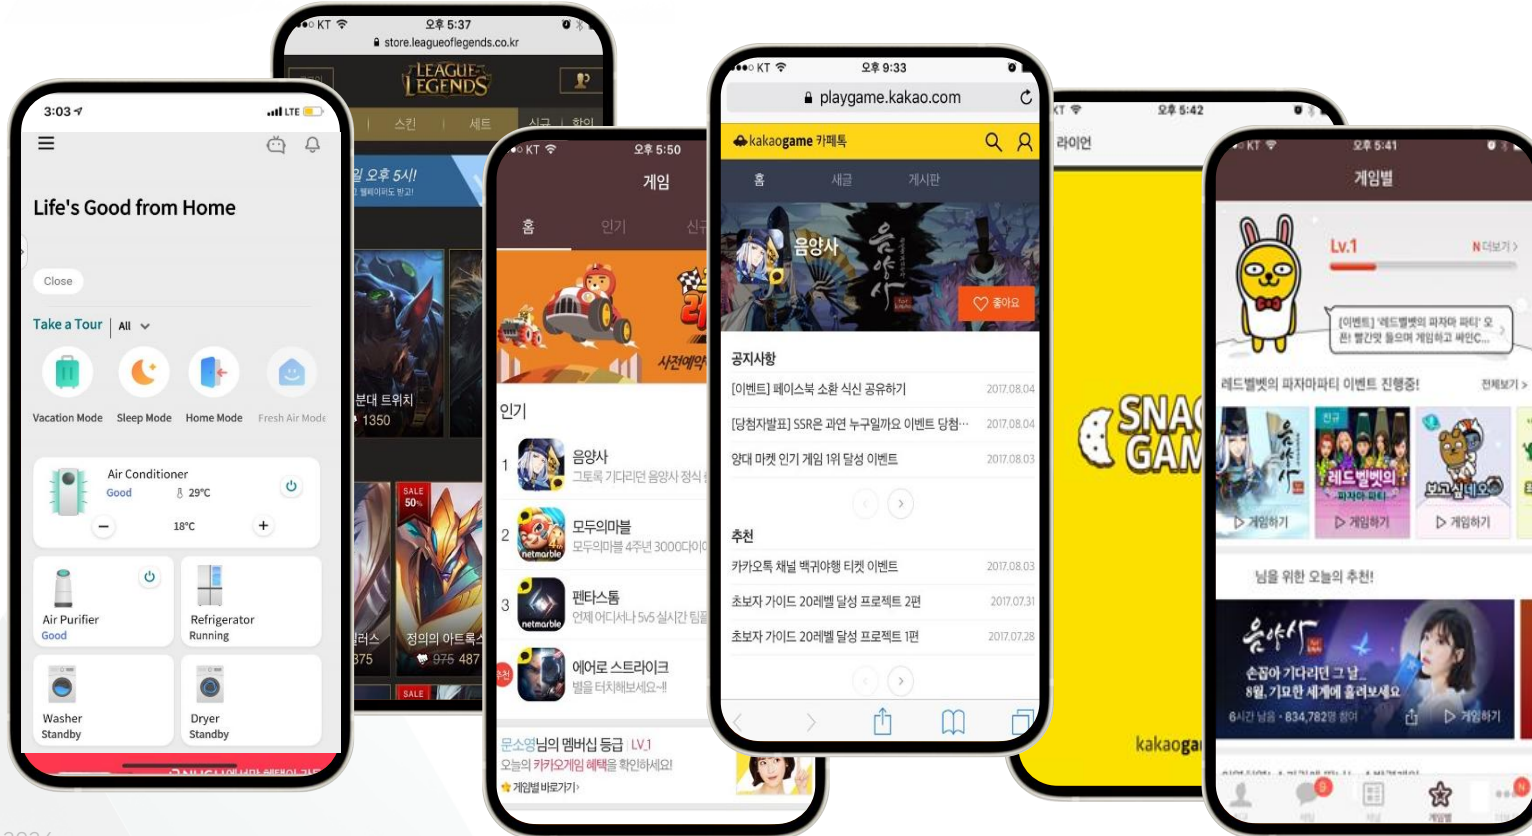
3:03
LTE
Life's Good from Home
Close
Take a Tour | All
Vacation Mode
Sleep Mode
Home Mode
Fresh Air Mode
Air Conditioner
Good
29°C
18°C
Air Purifier
Good
Refrigerator
Running
Washer
Standby
Dryer
Standby

KT 오후 5:37
store.leagueoflegends.co.kr
LEAGUE OF LEGENDS
스킨
세트
시규
할인
일 오후 5시!
분대 트위치
1350
SALE 50%
정의의 아트록스
975 487
SALE

KT 오후 5:50
게임
홈
인기
신규
사전예약
인기
1 음양사
그토록 기다리던 음양사 정식
2 모두의마블
모두의마블 4주년 3000다이아
3 펜타스톰
언제 어디서나 5v5 실시간 팀플
에어로 스트라이크
별을 터치해보세요~!
문소영님의 멤버십 등급 LV.1
오늘의 카카오게임 혜택을 확인하세요!
게임별 바로가기

KT 오후 9:33
playgame.kakao.com
kakaogame 카페톡
홈
쿠폰
게시판
음양사
좋아요
공지사항
[이벤트] 페이스북 소환 식신 공유하기 2017.08.04
[당첨자발표] SSR은 과연 누구일까요 이벤트 당첨… 2017.08.04
양대 마켓 인기 게임 1위 달성 이벤트 2017.08.03
추천
카카오톡 채널 백귀야행 티켓 이벤트 2017.08.03
초보자 가이드 20레벨 달성 프로젝트 2편 2017.07.31
초보자 가이드 20레벨 달성 프로젝트 1편 2017.07.28

KT 오후 5:42
라이언
SNAC GAM
kakaoga

KT 오후 5:41
게임별
Lv.1
N 더보기 >
[이벤트] '레드벨벳의 파자마 파티' 오픈! 빨간맛 들으며 게임하고 쌔인C...
레드벨벳의 파자마파티 이벤트 진행중!
전체보기 >
음양사
레드벨벳의 파자마 파티
보고싶네오
게임하기
게임하기
게임하기
님을 위한 오늘의 추천!
음양사
손꼽아 기다리던 그 날, 8월, 기묘한 세계에 홀려보세요
6시간 남음 · 834,782명 참여
게임하기